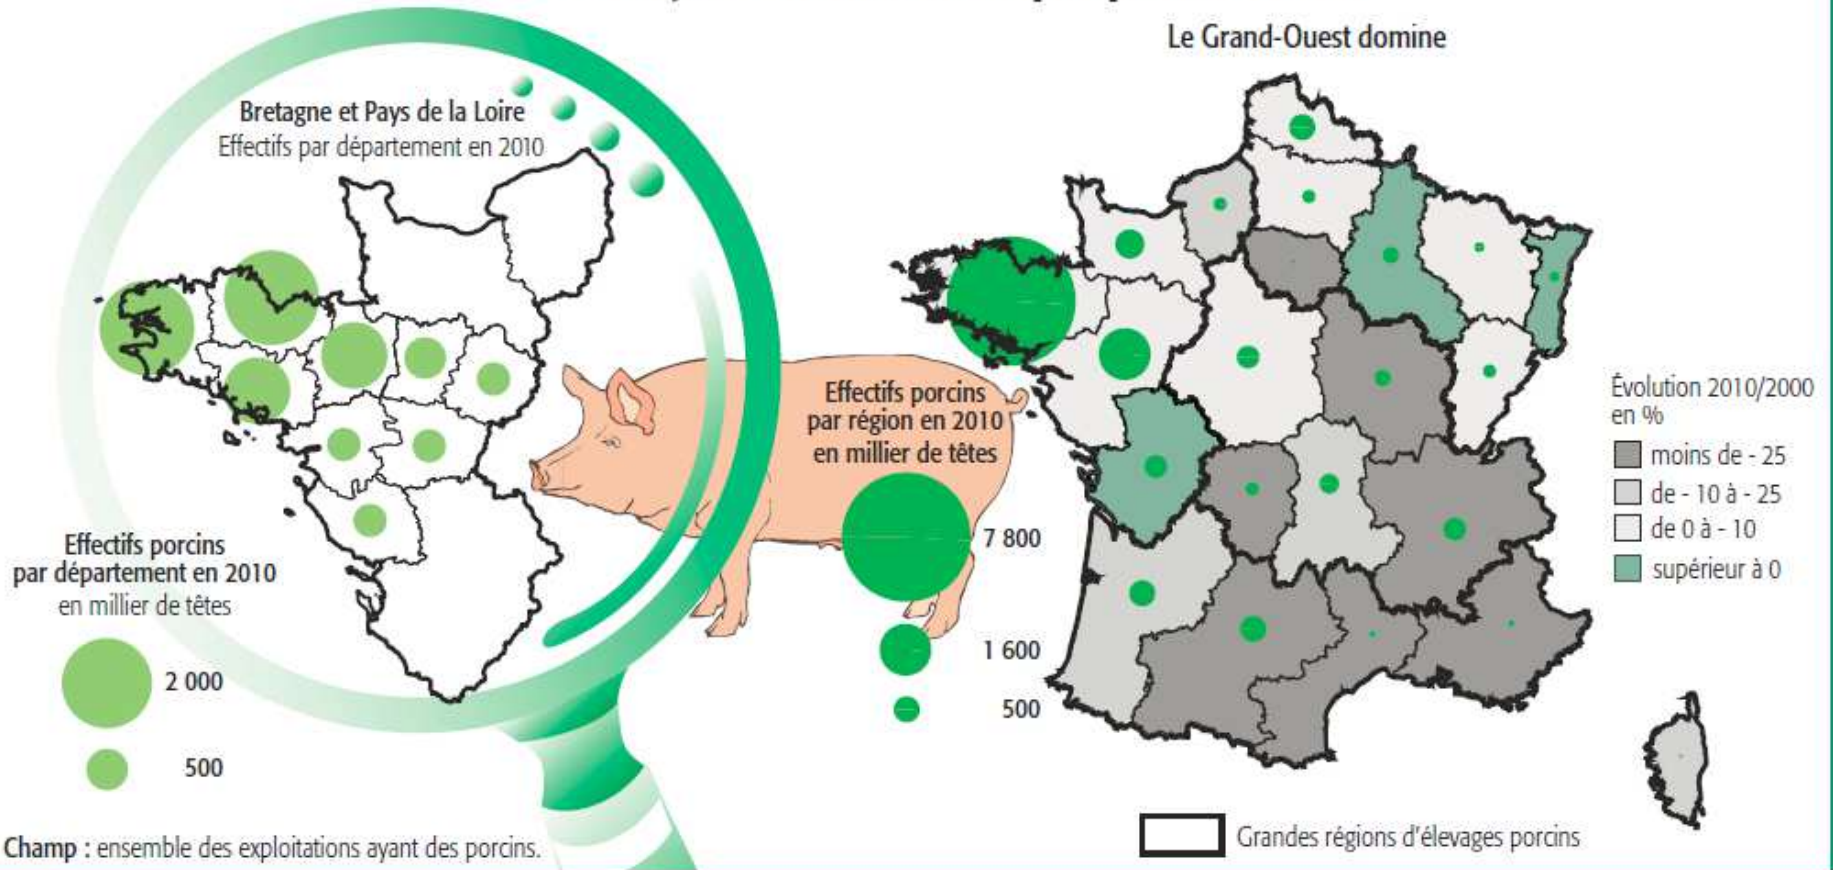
Le Grand-Ouest domine

Bretagne et Pays de la Loire
Effectifs par département en 2010

Effectifs porcins par département en 2010
en millier de têtes

2 000

500

Effectifs porcins par région en 2010 en millier de têtes

7 800

1 600

500

Évolution 2010/2000 en %

moins de - 25

de - 10 à - 25

de 0 à - 10

supérieur à 0

Champ : ensemble des exploitations ayant des porcins.

Grandes régions d'élevages porcins